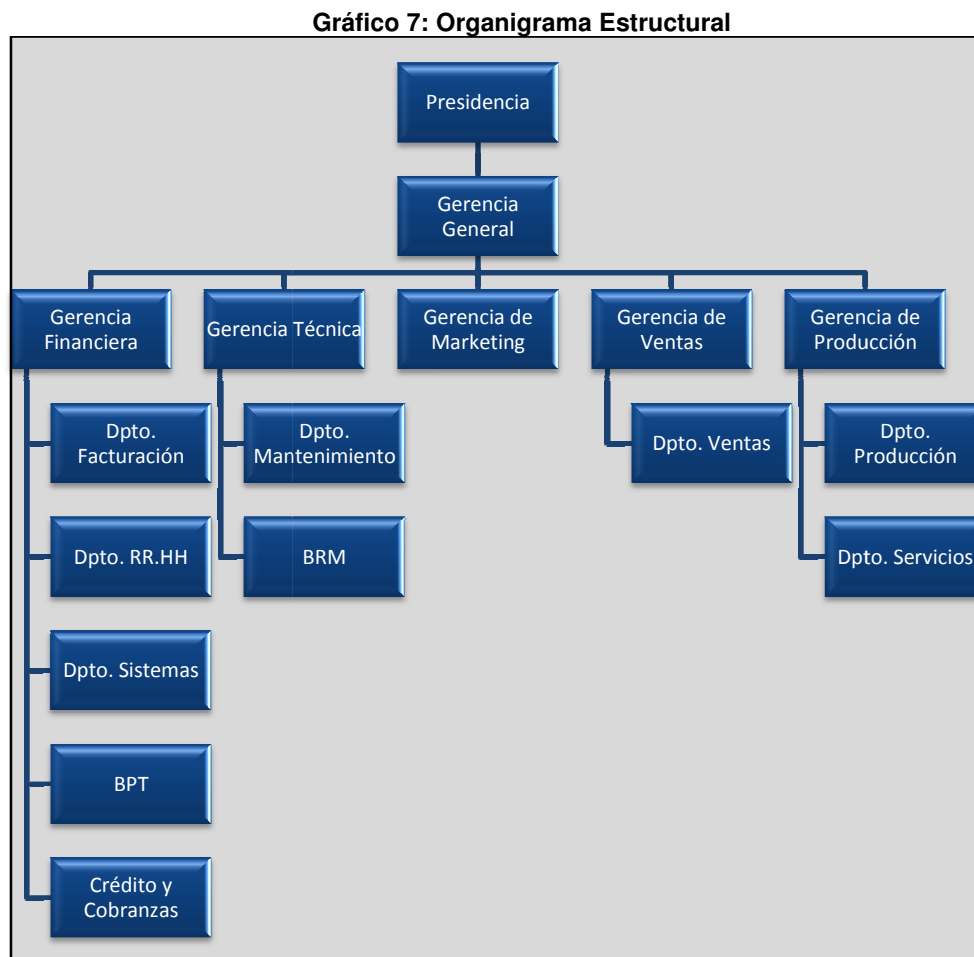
Gráfico 7: Organigrama Estructural

Presidencia

Gerencia General

Gerencia Financiera

Gerencia Técnica

Gerencia de Marketing

Gerencia de Ventas

Gerencia de Producción

Dpto. Facturación

Dpto. RR.HH

Dpto. Sistemas

BPT

Crédito y Cobranzas

Dpto. Mantenimiento

BRM

Dpto. Ventas

Dpto. Producción

Dpto. Servicios